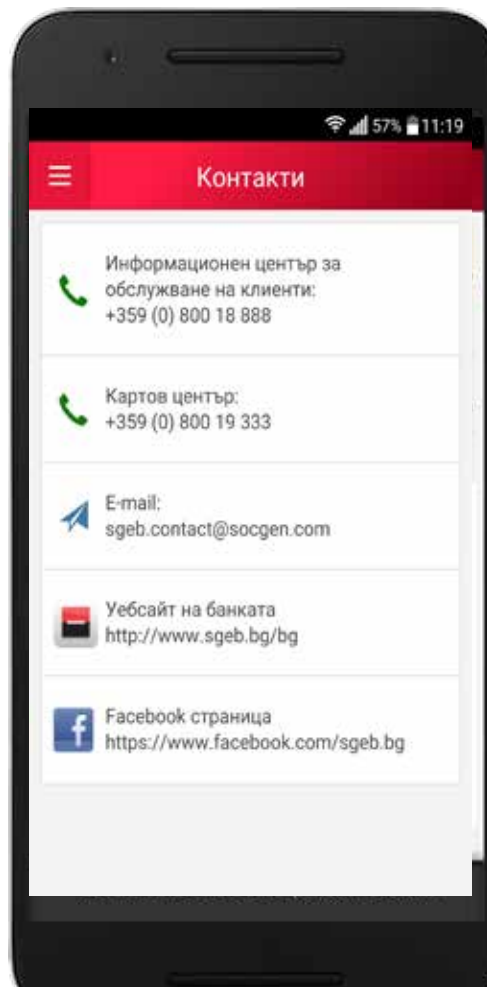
57% 11:19

Контакти

Информационен център за обслужване на клиенти:
+359 (0) 800 18 888

Картов център:
+359 (0) 800 19 333

E-mail:
sgeb.contact@socgen.com

Уебсайт на банката
http://www.sgeb.bg/bg

Facebook страница
https://www.facebook.com/sgeb.bg